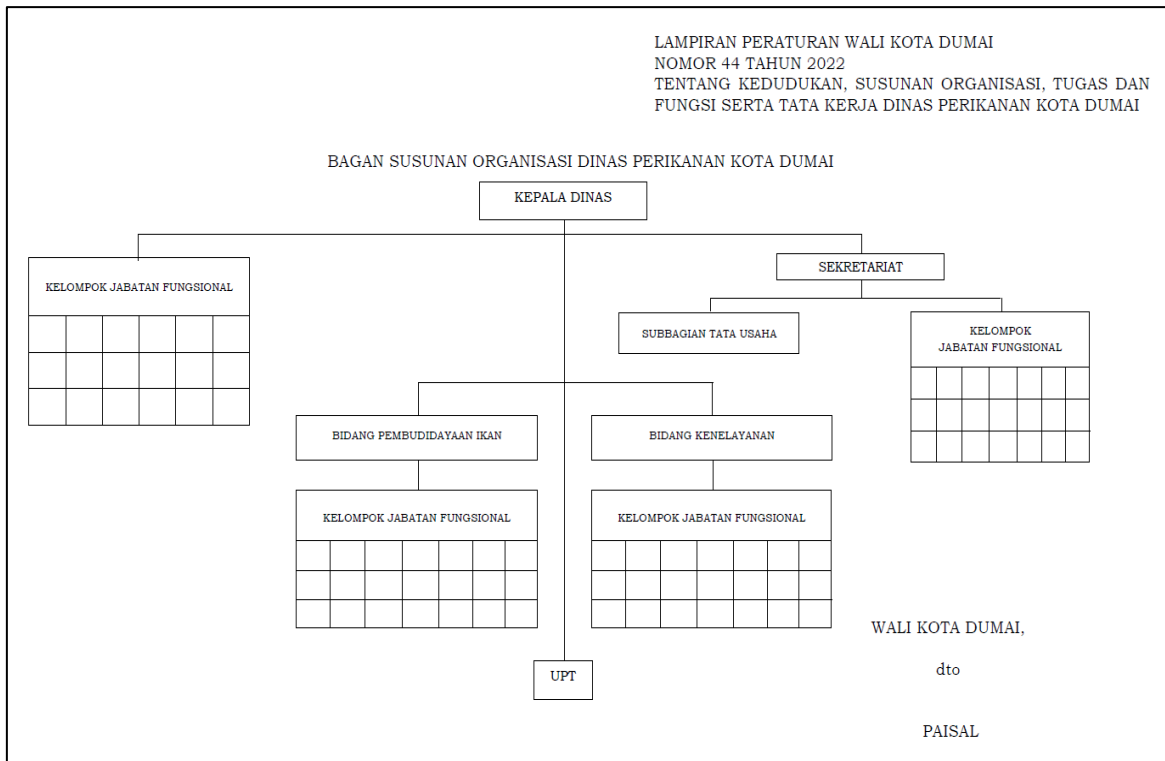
LAMPIRAN PERATURAN WALI KOTA DUMAI
NOMOR 44 TAHUN 2022
TENTANG KEDUDUKAN, SUSUNAN ORGANISASI, TUGAS DAN FUNGSI SERTA TATA KERJA DINAS PERIKANAN KOTA DUMAI

BAGAN SUSUNAN ORGANISASI DINAS PERIKANAN KOTA DUMAI

KEPALA DINAS

KELOMPOK JABATAN FUNGSIONAL

SEKRETARIAT

SUBBAGIAN TATA USAHA

KELOMPOK JABATAN FUNGSIONAL

BIDANG PEMBUDIDAYAAN IKAN

BIDANG KENELAYANAN

KELOMPOK JABATAN FUNGSIONAL

KELOMPOK JABATAN FUNGSIONAL

UPT

WALI KOTA DUMAI,

dto

PAISAL